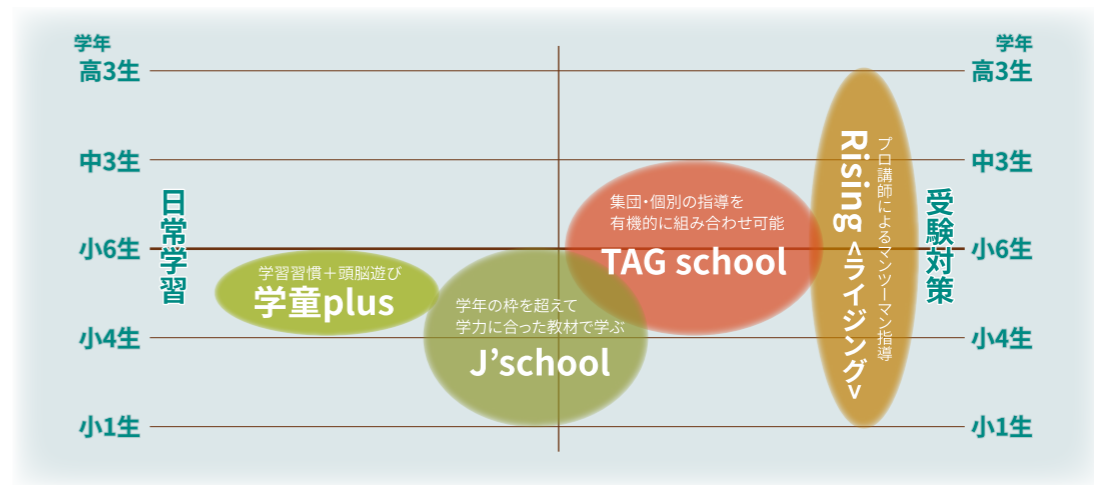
学年
高3生
中3生
小6生
小4生
小1生

日常学習

学習習慣＋頭脳遊び
学童plus

学年の枠を超えて
学力に合った教材で学ぶ
J'school

集団・個別の指導を
有機的に組み合わせ可能
TAG school

Rising ＜ライジング＞
プロ講師によるマンツーマン指導

受験対策

学年
高3生
中3生
小6生
小4生
小1生